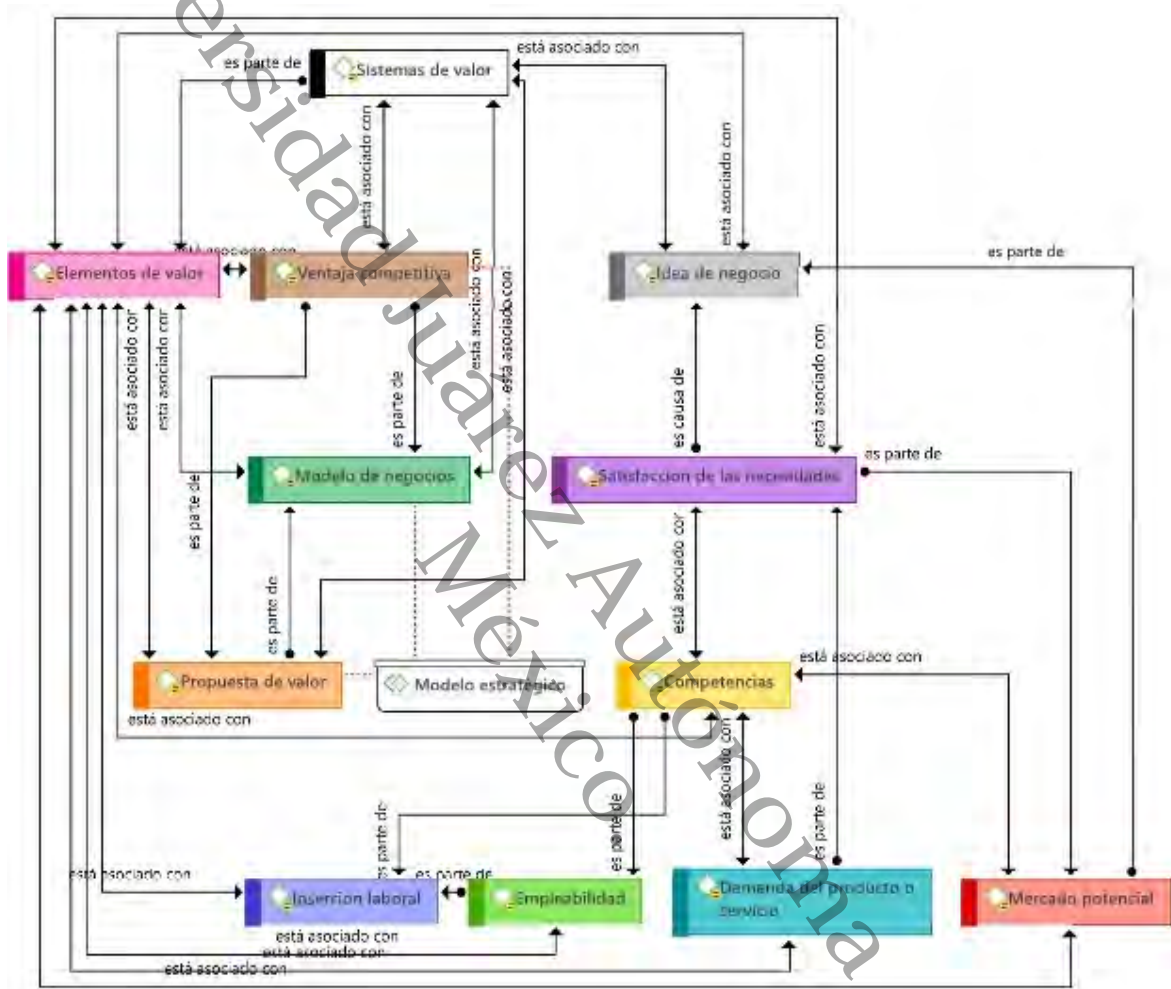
Universidad Juárez Autónoma México

está asociado con
es parte de
Sistemas de valor
está asociado con
está asociado con
está asociado con
Elementos de valor
Ventaja competitiva
Idea de negocio
es parte de
está asociado con
está asociado con
está asociado con
está asociado con
es parte de
es causa de
está asociado con
Modelo de negocios
Satisfaccion de las necesidades
es parte de
es parte de
es parte de
está asociado con
Propuesta de valor
Modelo estratégico
Competencias
está asociado con
está asociado con
está asociado con
es parte de
es parte de
es parte de
está asociado con
Insercion laboral
es parte de
Empleabilidad
Demanda del producto o servicio
Mercado potencial
está asociado con
está asociado con
está asociado con